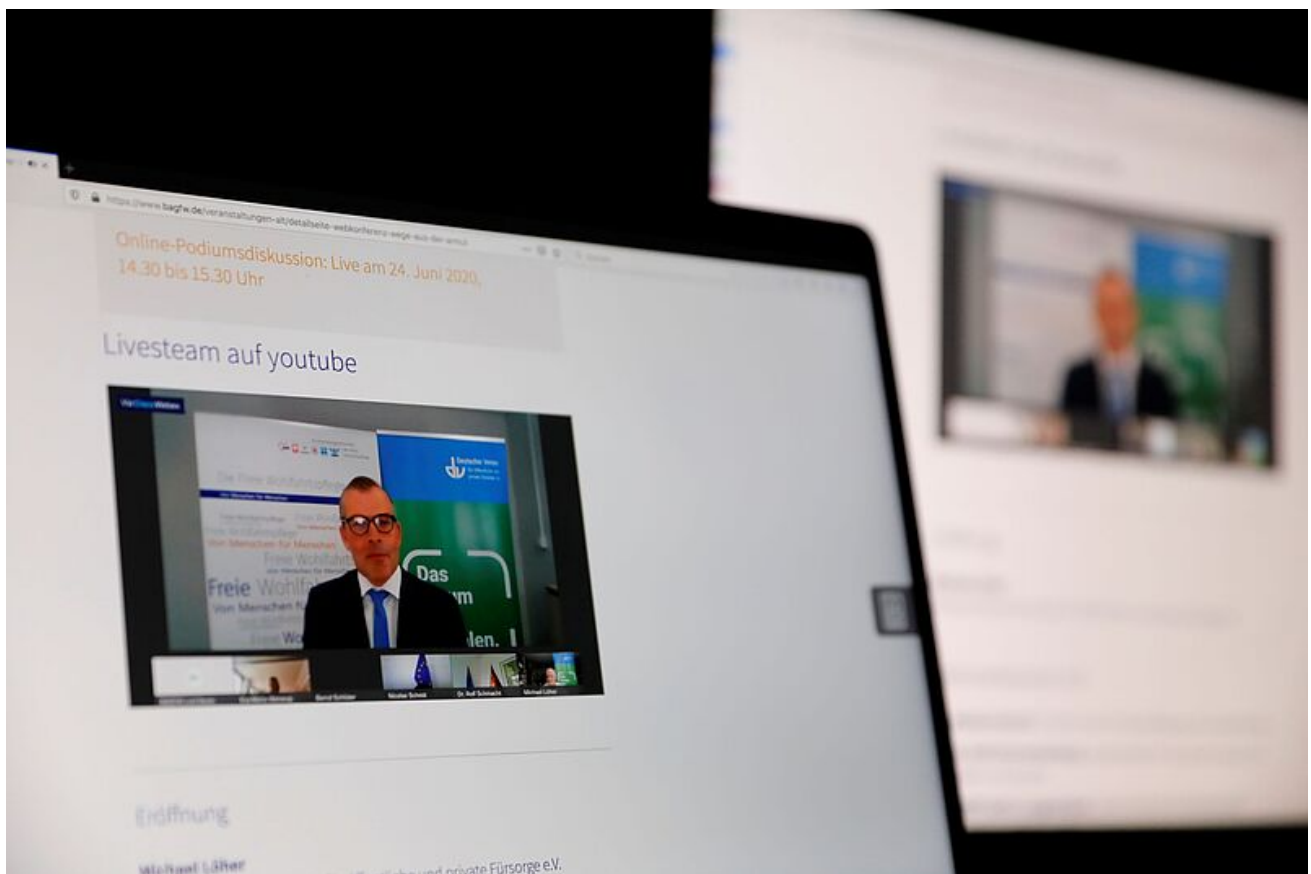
https://www.bagfw.de/veranstaltungen-alt/detailseite-webkonferenz-wege-aus-der-armut

Online-Podiumsdiskussion: Live am 24. Juni 2020, 14.30 bis 15.30 Uhr

Livesteam auf youtube

Die Freie Wohlfahrtspflege
Von Menschen für Menschen
Freie Wohlfahrtspflege
Von Menschen für Menschen
Freie Wohlfahrtspflege
Von Menschen für Menschen
Freie Wohlfahrt
Von Menschen für
Freie Wo

Deutscher Verein

Das
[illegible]m
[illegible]len.

Bernd Schlüter
Nicolas Schmit
Dr. Rolf Schmachtenberg
Michael Löher

Eröffnung

Michael Löher
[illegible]liche und private Fürsorge e.V.